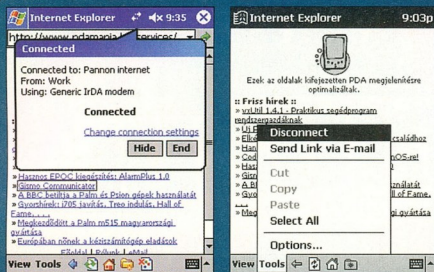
Internet Explorer 9:35

http://www.pdamania.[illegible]services/

Connected

Connected to: Pannon internet
From: Work
Using: Generic IrDA modem

Connected

Change connection settings

Hide End

» Hasznos EPOC kiegészítés: AlamPlus 1.0
» Gismo Communicator
» A BBC betiltja a Palm és Psion gépek használatát
» Gyorshirek: 1705 javítás, Treo indulás, Hall of Fame, . . .
» Megkezdődött a Palm m515 magyarországi gyártása
» Európában nőnek a kéziszámítógép eladások

View Tools

Internet Explorer 9:03p

Ezek az oldalak kifejezetten PDA megjelenítésre optimalizáltak.

:: Friss hirek ::
» vxUtil 1.4.1 - Praktikus segédprogram rendszergazdáknak
» Uj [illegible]
» Elk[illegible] családhoz
» Han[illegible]
» Cod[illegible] nOS-re!
» Han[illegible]
» Gizr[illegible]
» A B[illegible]ználat
» Gyo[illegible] ll of Fame, . . .
» Meg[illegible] gi gyártása

Disconnect
Send Link via E-mail
Cut
Copy
Paste
Select All
Options...

View Tools